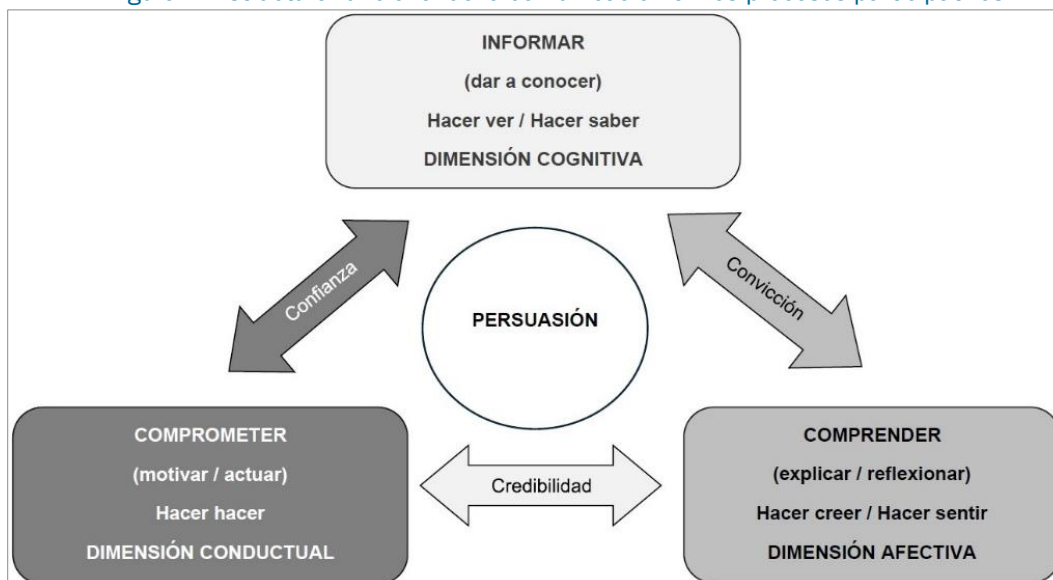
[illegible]

INFORMAR
(dar a conocer)
Hacer ver / Hacer saber
DIMENSIÓN COGNITIVA

Confianza

PERSUASIÓN

Convicción

COMPROMETER
(motivar / actuar)
Hacer hacer
DIMENSIÓN CONDUCTUAL

Credibilidad

COMPRENDER
(explicar / reflexionar)
Hacer creer / Hacer sentir
DIMENSIÓN AFECTIVA